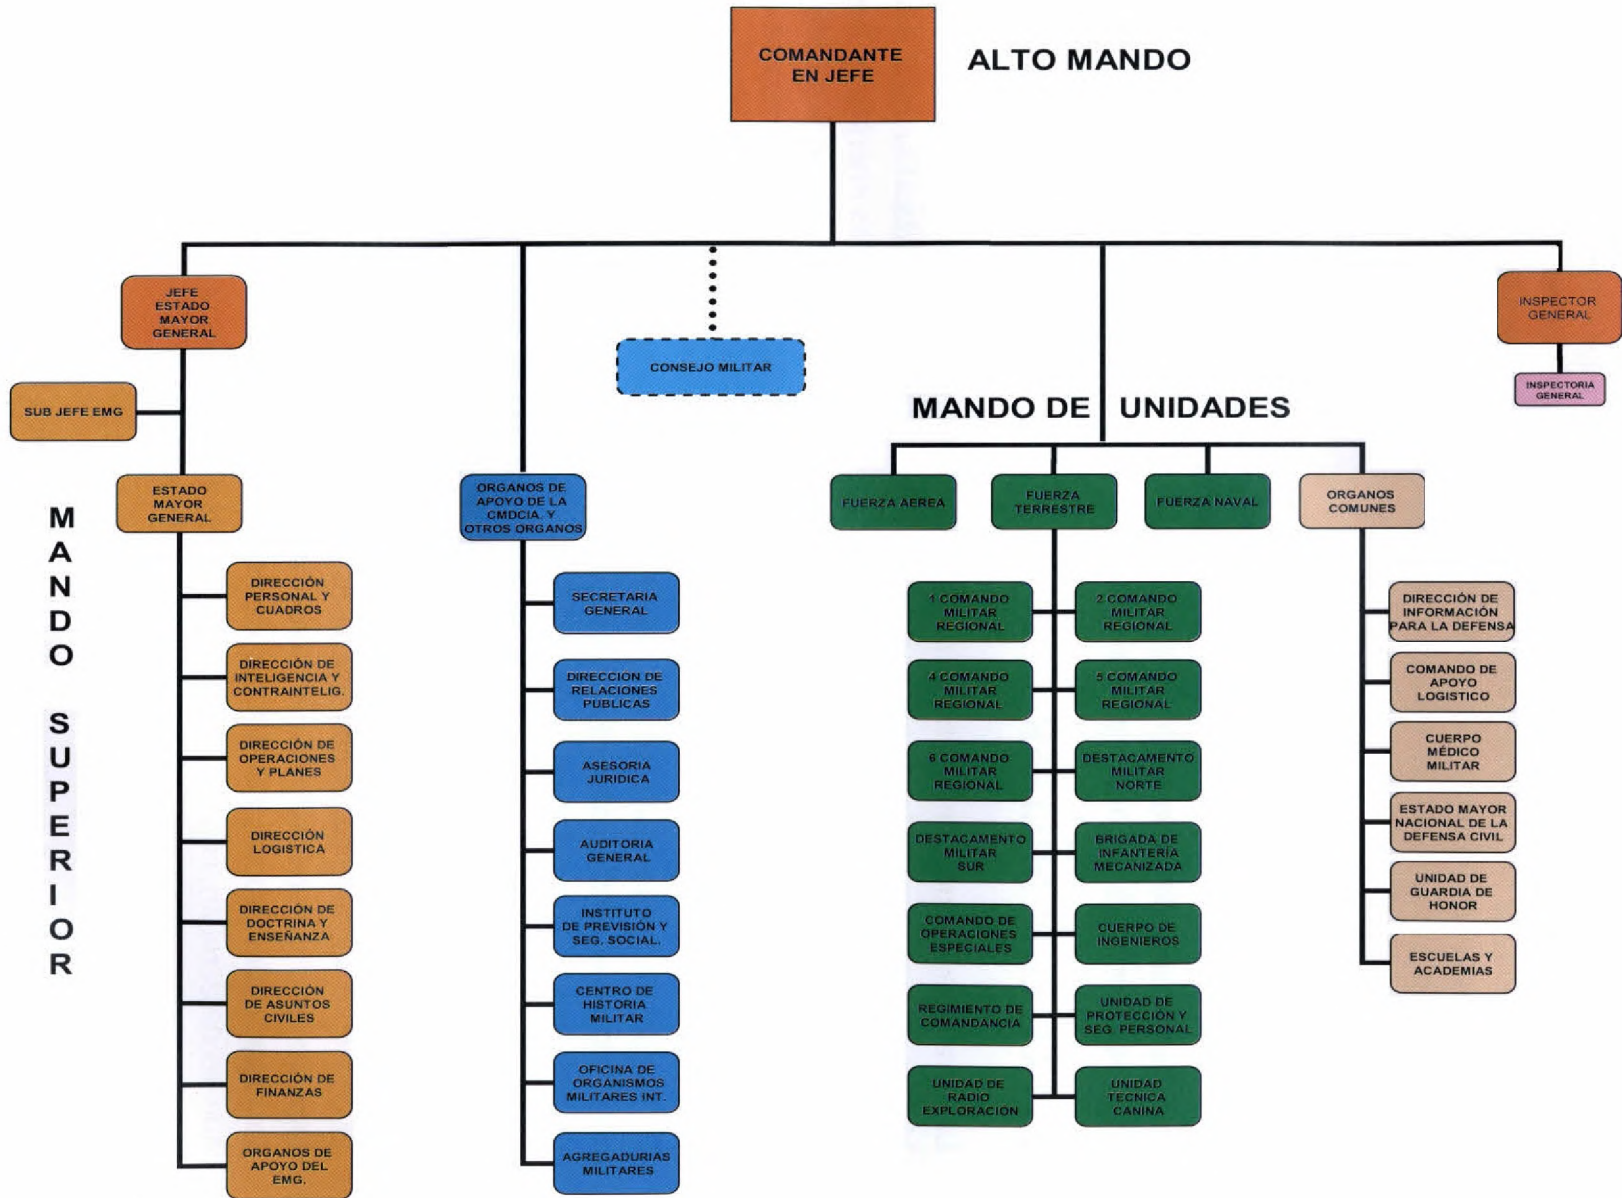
COMANDANTE EN JEFE

ALTO MANDO

JEFE ESTADO MAYOR GENERAL

SUB JEFE EMG

ESTADO MAYOR GENERAL

MANDO SUPERIOR

DIRECCIÓN PERSONAL Y CUADROS

DIRECCIÓN DE INTELIGENCIA Y CONTRAINTELIG.

DIRECCIÓN DE OPERACIONES Y PLANES

DIRECCIÓN LOGISTICA

DIRECCIÓN DE DOCTRINA Y ENSEÑANZA

DIRECCIÓN DE ASUNTOS CIVILES

DIRECCIÓN DE FINANZAS

ORGANOS DE APOYO DEL EMG.

ORGANOS DE APOYO DE LA CMDCIA. Y OTROS ORGANOS

SECRETARIA GENERAL

DIRECCION DE RELACIONES PUBLICAS

ASESORIA JURIDICA

AUDITORIA GENERAL

INSTITUTO DE PREVISIÓN Y SEG. SOCIAL.

CENTRO DE HISTORIA MILITAR

OFICINA DE ORGANISMOS MILITARES INT.

AGREGADURIAS MILITARES

CONSEJO MILITAR

MANDO DE UNIDADES

FUERZA AEREA

FUERZA TERRESTRE

FUERZA NAVAL

ORGANOS COMUNES

1 COMANDO MILITAR REGIONAL

2 COMANDO MILITAR REGIONAL

4 COMANDO MILITAR REGIONAL

5 COMANDO MILITAR REGIONAL

6 COMANDO MILITAR REGIONAL

DESTACAMENTO MILITAR NORTE

DESTACAMENTO MILITAR SUR

BRIGADA DE INFANTERIA MECANIZADA

COMANDO DE OPERACIONES ESPECIALES

CUERPO DE INGENIEROS

REGIMIENTO DE COMANDANCIA

UNIDAD DE PROTECCIÓN Y SEG. PERSONAL

UNIDAD DE RADIO EXPLORACIÓN

UNIDAD TECNICA CANINA

INSPECTOR GENERAL

INSPECTORIA GENERAL

DIRECCIÓN DE INFORMACIÓN PARA LA DEFENSA

COMANDO DE APOYO LOGISTICO

CUERPO MÉDICO MILITAR

ESTADO MAYOR NACIONAL DE LA DEFENSA CIVIL

UNIDAD DE GUARDIA DE HONOR

ESCUELAS Y ACADEMIAS